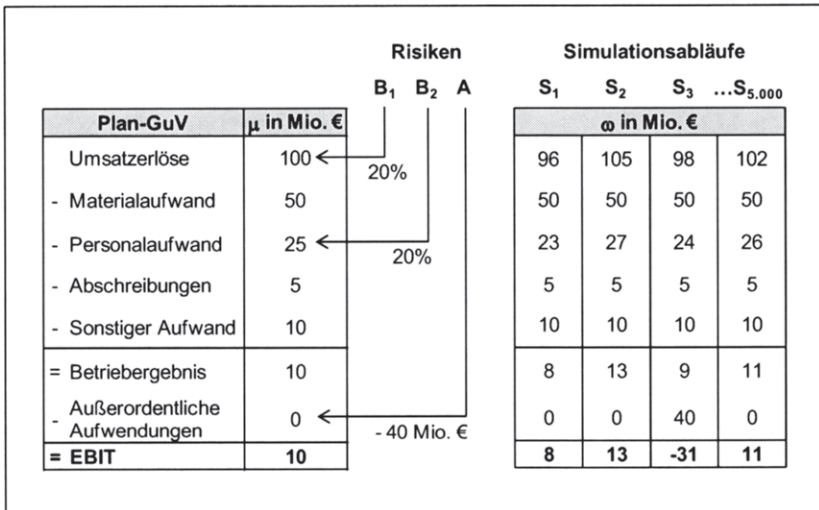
Risiken

$B_1$ $B_2$ A

| Plan-GuV | μ in Mio. € |
|---|---|
| Umsatzerlöse | 100 |
| - Materialaufwand | 50 |
| - Personalaufwand | 25 |
| - Abschreibungen | 5 |
| - Sonstiger Aufwand | 10 |
| = Betriebergebnis | 10 |
| - Außerordentliche Aufwendungen | 0 |
| = EBIT | 10 |

20%

20%

- 40 Mio. €

Simulationsabläufe

| $S_1$ | $S_2$ | $S_3$ | …$S_{5.000}$ |
|---|---|---|---|
| ω in Mio. € | | | |
| 96 | 105 | 98 | 102 |
| 50 | 50 | 50 | 50 |
| 23 | 27 | 24 | 26 |
| 5 | 5 | 5 | 5 |
| 10 | 10 | 10 | 10 |
| 8 | 13 | 9 | 11 |
| 0 | 0 | 40 | 0 |
| 8 | 13 | -31 | 11 |